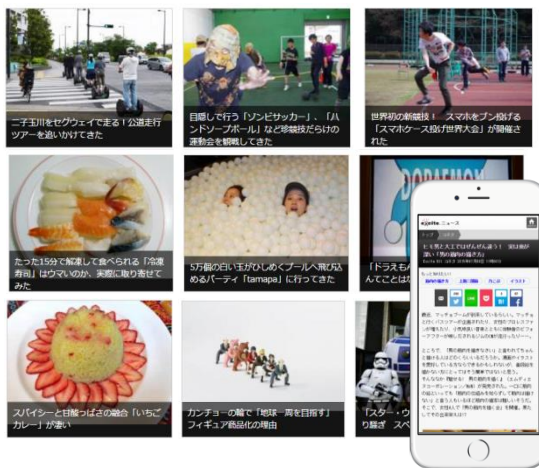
二子玉川をセグウェイで走る！公道走行ツアーを追いかけてきた

目隠しで行う「ゾンビサッカー」、「ハンドソープボール」など珍競技だらけの運動会を観戦してきた

世界初の新競技！ スマホをブン投げる「スマホケース投げ世界大会」が開催された

たった15分で解凍して食べられる「冷凍寿司」はウマいのか、実際に取り寄せてみた

5万個の白い玉がひしめくプールへ飛び込めるパーティ「tamapa」に行ってきた

「ドラえもん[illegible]んでことは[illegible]

スパイシーと甘酸っぱさの融合「いちごカレー」が凄い

カンチョーの輪で「地球一周を目指す」フィギュア商品化の理由

「スター・ウ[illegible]り騒ぎ スペ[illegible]

excite. ニュース

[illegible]